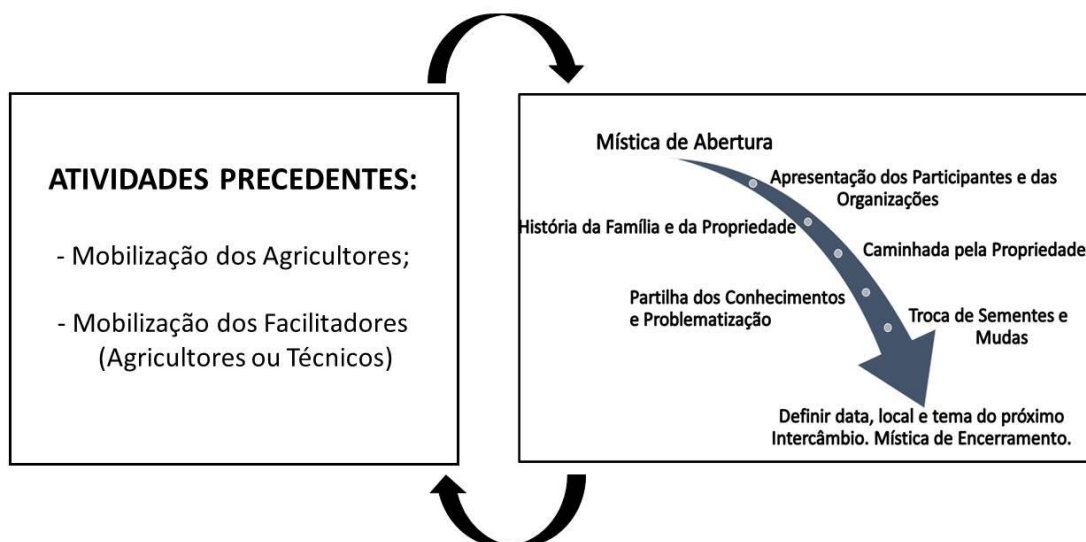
ATIVIDADES PRECEDENTES:

- Mobilização dos Agricultores;

- Mobilização dos Facilitadores (Agricultores ou Técnicos)

Mística de Abertura

Apresentação dos Participantes e das Organizações

História da Família e da Propriedade

Caminhada pela Propriedade

Partilha dos Conhecimentos e Problematização

Troca de Sementes e Mudas

Definir data, local e tema do próximo Intercâmbio. Mística de Encerramento.